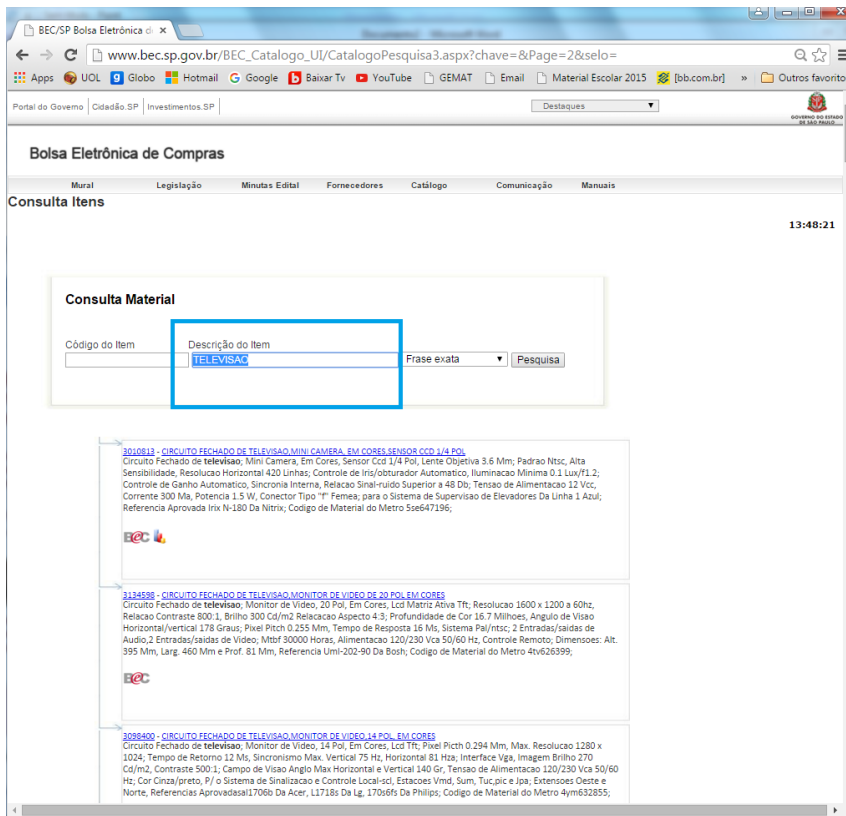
BEC/SP Bolsa Eletrônica de ×

www.bec.sp.gov.br/BEC_Catalogo_UI/CatalogoPesquisa3.aspx?chave=&Page=2&selo=

Apps UOL Globo Hotmail Google Baixar Tv YouTube GEMAT Email Material Escolar 2015 [bb.com.br] » Outros favoritos

Portal do Governo | Cidadão.SP | Investimentos.SP

Destaques

GOVERNO DO ESTADO DE SÃO PAULO

Bolsa Eletrônica de Compras

Mural Legislação Minutas Edital Fornecedores Catálogo Comunicação Manuais

Consulta Itens

13:48:21

Consulta Material

Código do Item

Descrição do Item

TELEVISAO

Frase exata

Pesquisa

3010813 - CIRCUITO FECHADO DE TELEVISAO,MINI CAMERA, EM CORES,SENSOR CCD 1/4 POL
Circuito Fechado de televisao; Mini Camera, Em Cores, Sensor Ccd 1/4 Pol, Lente Objetiva 3.6 Mm; Padrao Ntsc, Alta Sensibilidade, Resolucao Horizontal 420 Linhas; Controle de Iris/obturador Automatico, Iluminacao Minima 0.1 Lux/f1.2; Controle de Ganho Automatico, Sincronia Interna, Relacao Sinal-ruido Superior a 48 Db; Tensao de Alimentacao 12 Vcc, Corrente 300 Ma, Potencia 1.5 W, Conector Tipo "f" Femea; para o Sistema de Supervisao de Elevadores Da Linha 1 Azul; Referencia Aprovada Irix N-180 Da Nitrix; Codigo de Material do Metro 5se647196;

BEC

3134598 - CIRCUITO FECHADO DE TELEVISAO,MONITOR DE VIDEO DE 20 POL EM CORES
Circuito Fechado de televisao; Monitor de Video, 20 Pol, Em Cores, Lcd Matriz Ativa Tft; Resolucao 1600 x 1200 a 60hz, Relacao Contraste 800:1, Brilho 300 Cd/m2 Relacacao Aspecto 4:3; Profundidade de Cor 16.7 Milhoes, Angulo de Visao Horizontal/vertical 178 Graus; Pixel Pitch 0.255 Mm, Tempo de Resposta 16 Ms, Sistema Pal/ntsc; 2 Entradas/saidas de Audio,2 Entradas/saidas de Video; Mtbf 30000 Horas, Alimentacao 120/230 Vca 50/60 Hz, Controle Remoto; Dimensoes: Alt. 395 Mm, Larg. 460 Mm e Prof. 81 Mm, Referencia Uml-202-90 Da Bosh; Codigo de Material do Metro 4tv626399;

BEC

3098400 - CIRCUITO FECHADO DE TELEVISAO,MONITOR DE VIDEO,14 POL, EM CORES
Circuito Fechado de televisao; Monitor de Video, 14 Pol, Em Cores, Lcd Tft; Pixel Picth 0.294 Mm, Max. Resolucao 1280 x 1024; Tempo de Retorno 12 Ms, Sincronismo Max. Vertical 75 Hz, Horizontal 81 Hza; Interface Vga, Imagem Brilho 270 Cd/m2, Contraste 500:1; Campo de Visao Angulo Max Horizontal e Vertical 140 Gr, Tensao de Alimentacao 120/230 Vca 50/60 Hz; Cor Cinza/preto, P/ o Sistema de Sinalizacao e Controle Local-scl, Estacoes Vmd, Sum, Tuc,pic e Jpa; Extensoes Oeste e Norte, Referencias Aprovadasal1706b Da Acer, L1718s Da Lg, 170s6fs Da Philips; Codigo de Material do Metro 4ym632855;